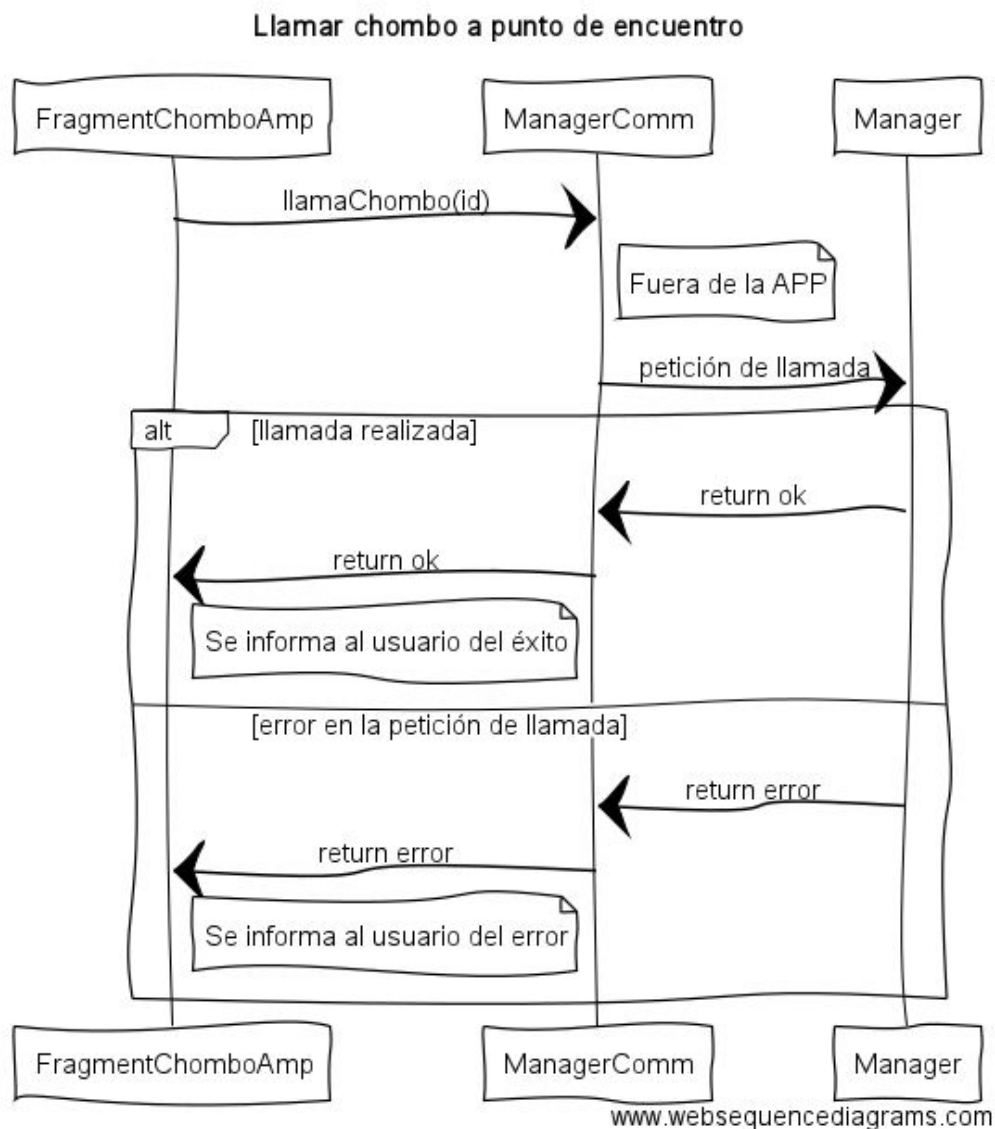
Llamar chombo a punto de encuentro

FragmentChomboAmp

ManagerComm

Manager

llamaChombo(id)

Fuera de la APP

petición de llamada

alt

[llamada realizada]

return ok

return ok

Se informa al usuario del éxito

[error en la petición de llamada]

return error

return error

Se informa al usuario del error

FragmentChomboAmp

ManagerComm

Manager

www.websequencediagrams.com